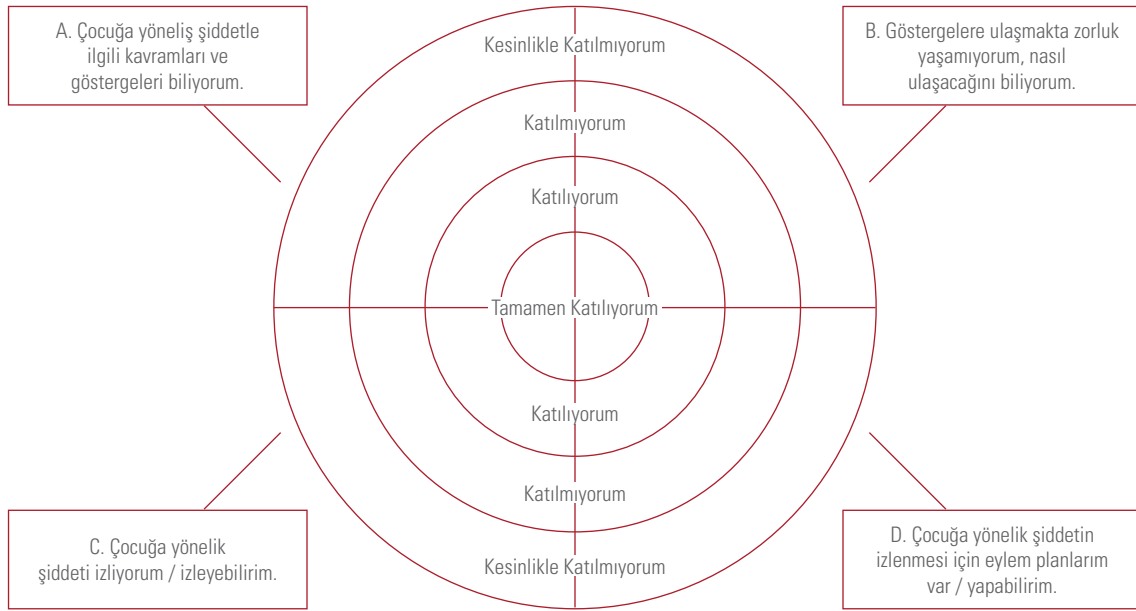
A. Çocuğa yöneliş şiddetle ilgili kavramları ve göstergeleri biliyorum.

Kesinlikle Katılmıyorum

B. Göstergelere ulaşmakta zorluk yaşamıyorum, nasıl ulaşacağını biliyorum.

Katılmıyorum

Katılıyorum

Tamamen Katılıyorum

Katılıyorum

Katılmıyorum

C. Çocuğa yönelik şiddeti izliyorum / izleyebilirim.

Kesinlikle Katılmıyorum

D. Çocuğa yönelik şiddetin izlenmesi için eylem planlarım var / yapabilirim.